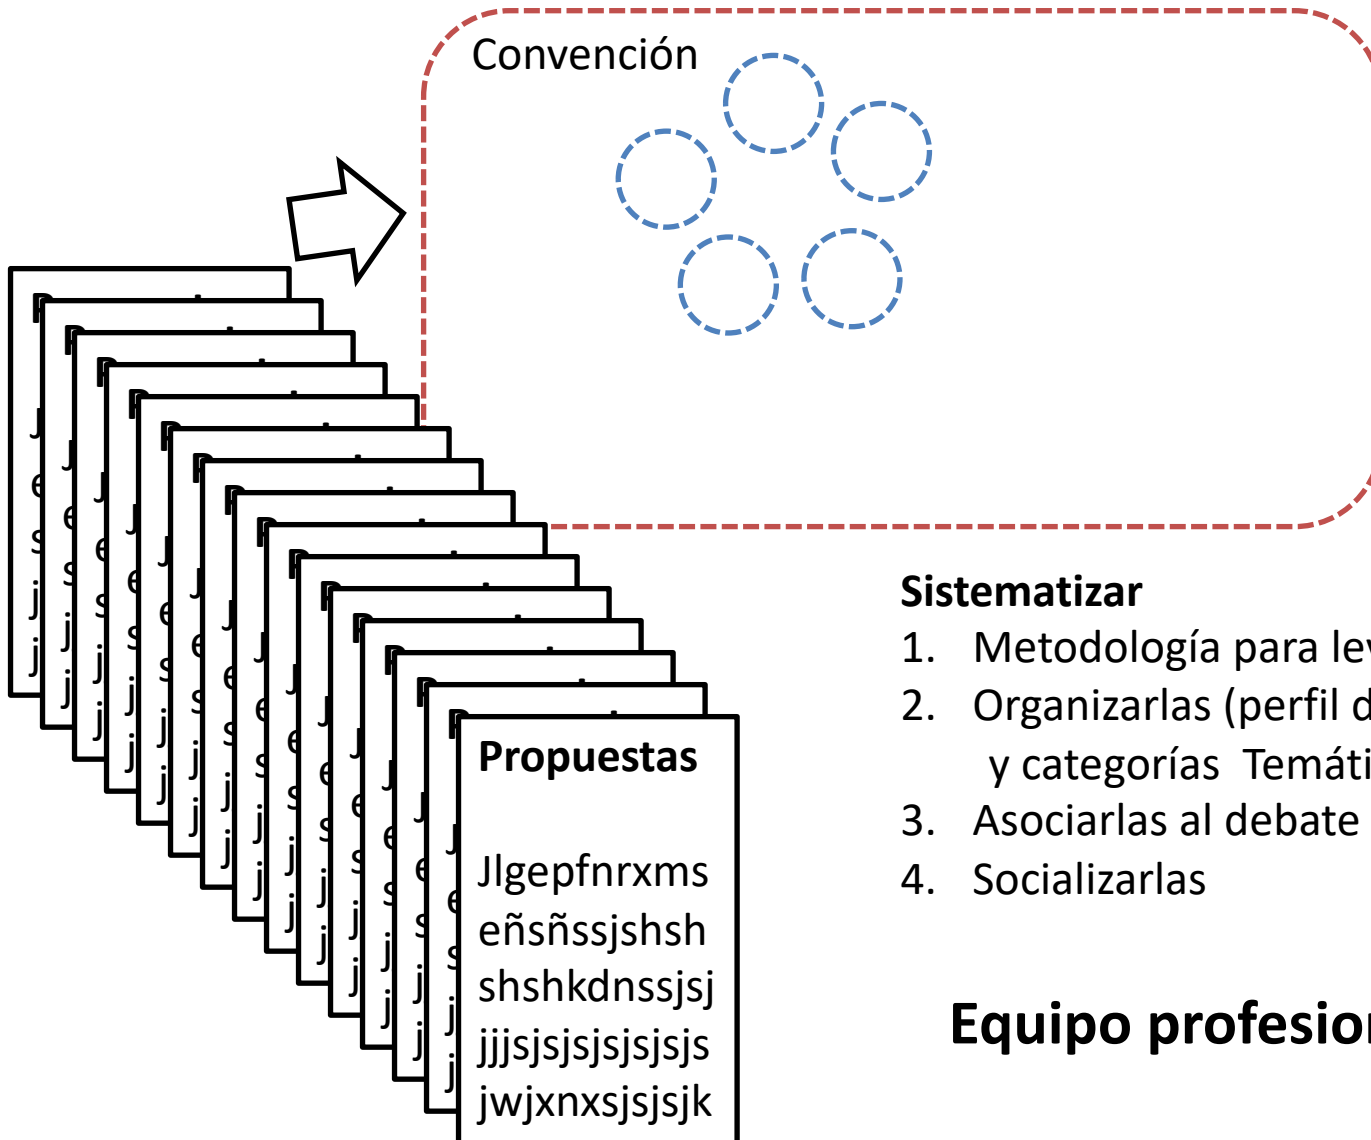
Convención

Propuestas

Jlgepfnrxms
eñsñssjshsh
shshkdnssjsj
jjjsjsjsjsjsjs
jwjxnxsjsjsjk

Sistematizar
1. Metodología para lev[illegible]
2. Organizarlas (perfil d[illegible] y categorías Temáti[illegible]
3. Asociarlas al debate
4. Socializarlas

Equipo profesion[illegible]